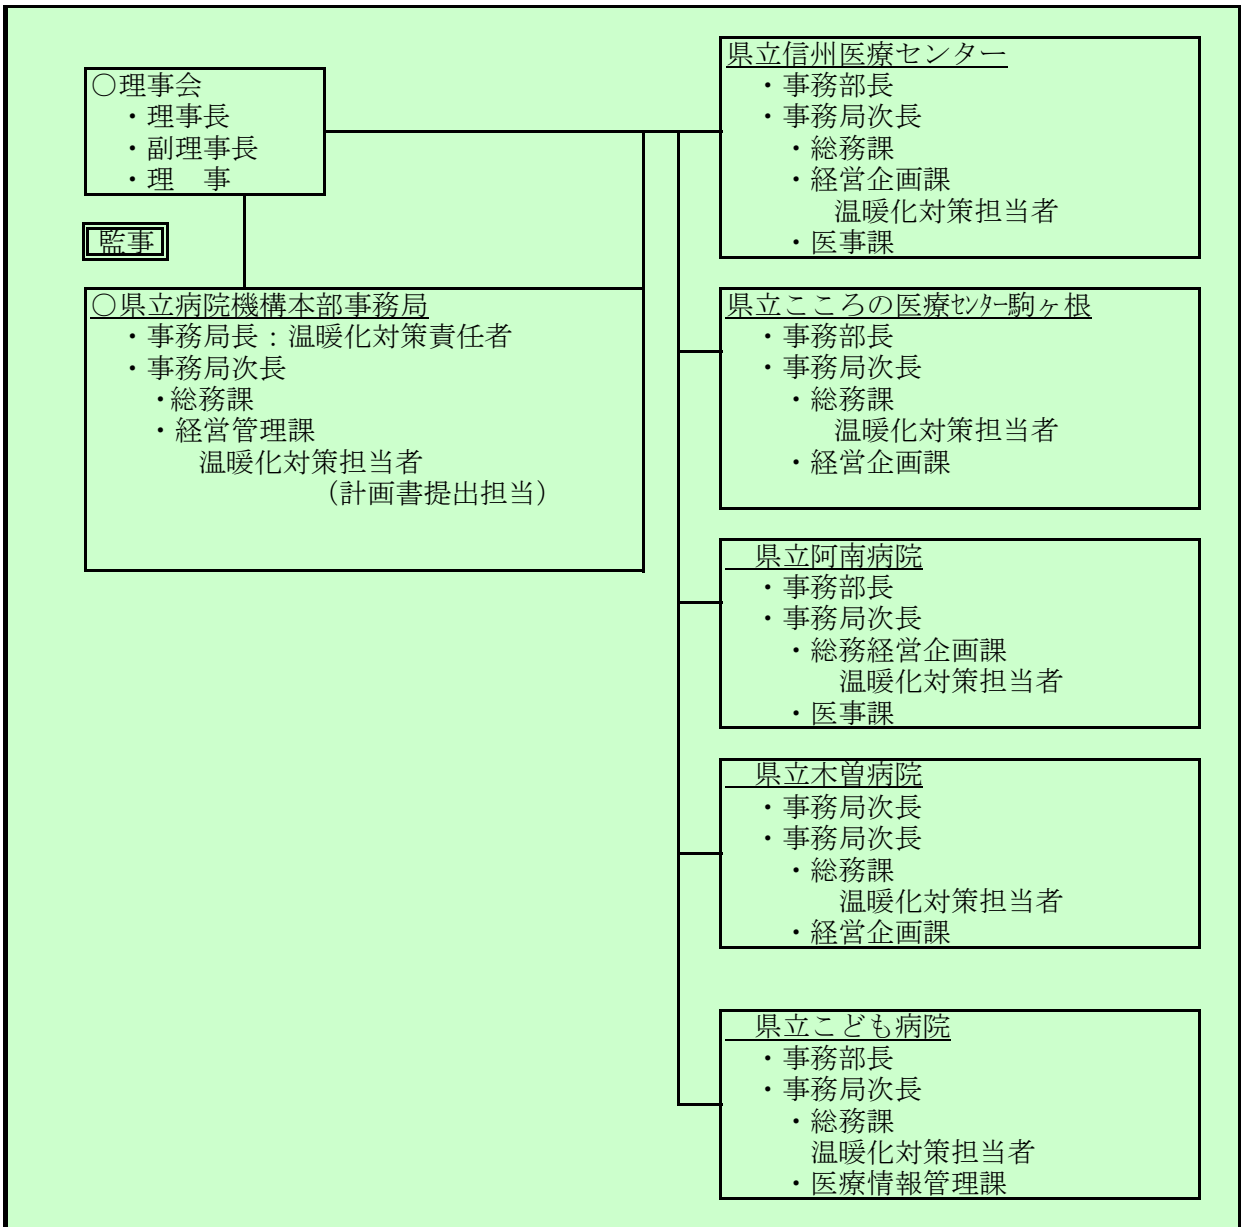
○理事会
・理事長
・副理事長
・理　事

監事

○県立病院機構本部事務局
・事務局長：温暖化対策責任者
・事務局次長
・総務課
・経営管理課
温暖化対策担当者
（計画書提出担当）

県立信州医療センター
・事務部長
・事務局次長
・総務課
・経営企画課
温暖化対策担当者
・医事課

県立こころの医療ｾﾝﾀｰ駒ヶ根
・事務部長
・事務局次長
・総務課
温暖化対策担当者
・経営企画課

県立阿南病院
・事務部長
・事務局次長
・総務経営企画課
温暖化対策担当者
・医事課

県立木曽病院
・事務局次長
・事務局次長
・総務課
温暖化対策担当者
・経営企画課

県立こども病院
・事務部長
・事務局次長
・総務課
温暖化対策担当者
・医療情報管理課